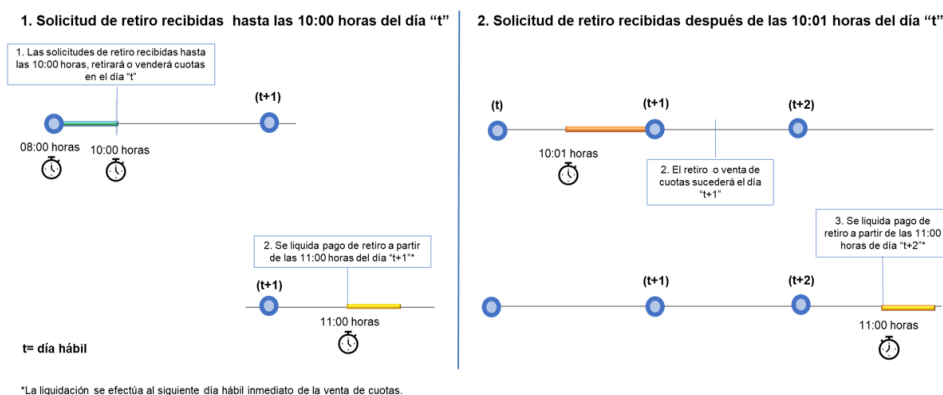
1. Solicitud de retiro recibidas hasta las 10:00 horas del día "t"

1. Las solicitudes de retiro recibidas hasta las 10:00 horas, retirará o venderá cuotas en el día "t"

(t+1)

08:00 horas

10:00 horas

2. Se liquida pago de retiro a partir de las 11:00 horas del día "t+1"*

(t+1)

11:00 horas

t= día hábil

2. Solicitud de retiro recibidas después de las 10:01 horas del día "t"

(t)

(t+1)

(t+2)

10:01 horas

2. El retiro o venta de cuotas sucederá el día "t+1"

3. Se liquida pago de retiro a partir de las 11:00 horas de día "t+2"*

(t+1)

(t+2)

11:00 horas

*La liquidación se efectúa al siguiente día hábil inmediato de la venta de cuotas.